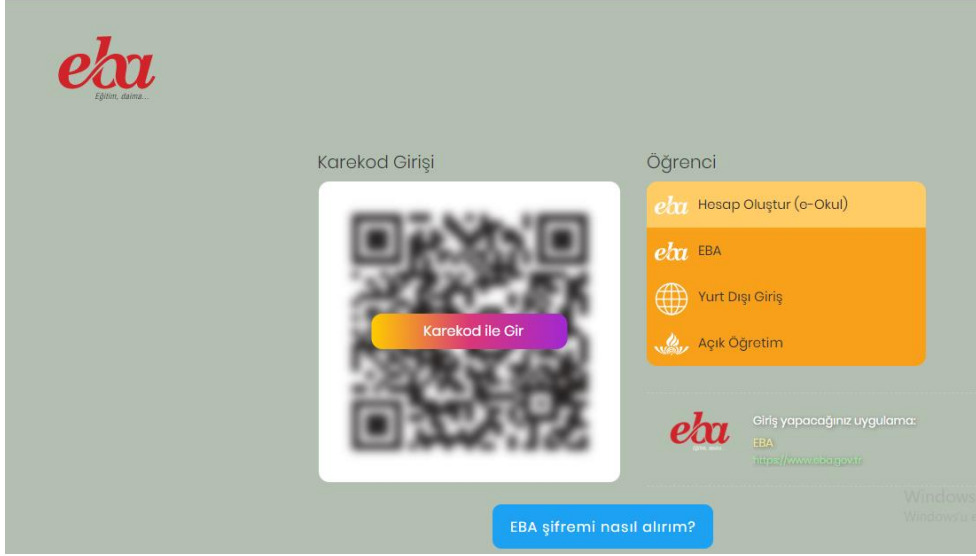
eba
Eğitim, daima...

Karekod Girişi

Karekod ile Gir

Öğrenci

eba Hesap Oluştur (e-Okul)

eba EBA

Yurt Dışı Giriş

Açık Öğretim

eba

Giriş yapacağınız uygulama:
EBA
https://www.eba.gov.tr

Windows
Windows'u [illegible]

EBA şifremi nasıl alırım?